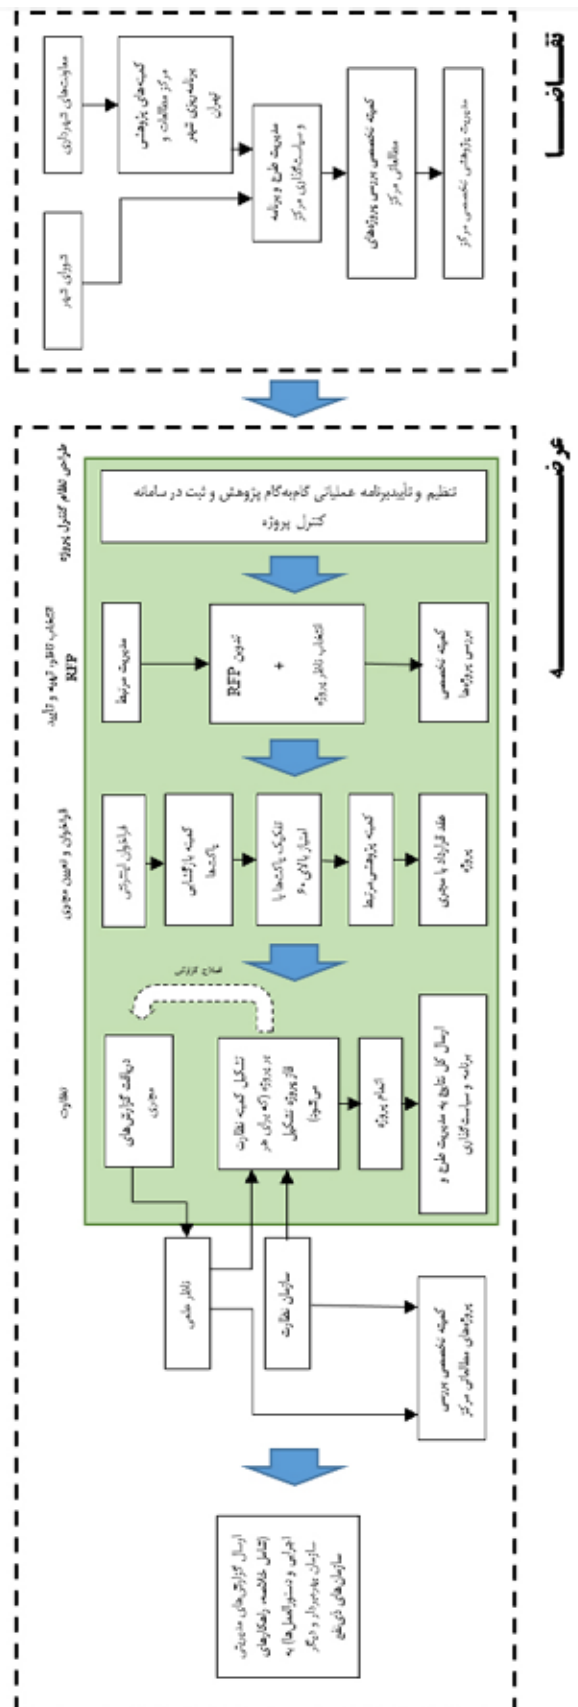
تقاضـــا

معاونت‌های شهرداری

کمیته‌های پژوهشی مرکز مطالعات و برنامه‌ریزی شهر تهران

شورای شهر

مدیریت طرح و برنامه و سیاست‌گذاری مرکز

کمیته تخصصی بررسی پروژه‌های مطالعاتی مرکز

مدیریت پژوهشی تخصصی مرکز

عرضــــه

طراحی نظام کنترل پروژه

تنظیم و تأییدبرنامه عملیاتی گام‌به‌گام پژوهش و ثبت در سامانه کنترل پروژه

انتخاب ناظر، تهیه و تأیید RFP

مدیریت مرتبط

تدوین RFP + انتخاب ناظر پروژه

کمیته تخصصی بررسی پروژه‌ها

فراخوان و تعیین مجری

فراخوان اینترنتی

کمیته بازگشایی پاکت‌ها

تفکیک پاکت‌ها با امتیاز بالای ۶۰

کمیته پژوهشی مرتبط

عقد قرارداد با مجری پروژه

نظارت

اصلاح گزارش

دریافت گزارش‌های مجری

تشکیل کمیته نظارت بر پروژه (که برای هر فاز پروژه تشکیل می‌شود)

اتمام پروژه

ارسال کل نتایج به مدیریت طرح و برنامه و سیاست‌گذاری

ناظر علمی

سازمان نظارت

کمیته تخصصی بررسی پروژه‌های مطالعاتی مرکز

ارسال گزارش‌های مدیریتی (شامل خلاصه، راهکارهای اجرایی و دستورالعمل‌ها) به سازمان بهره‌بردار و دیگر سازمان‌های ذی‌نفع